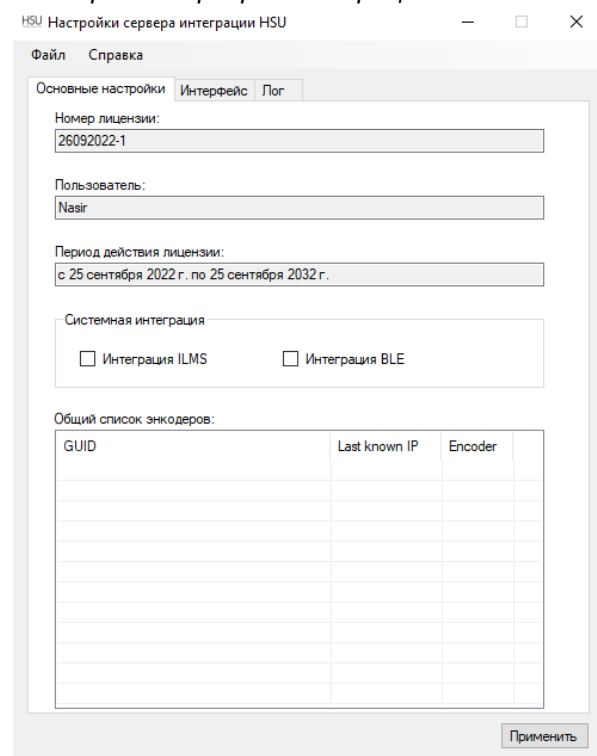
HSU Настройки сервера интеграции HSU

Файл Справка

Основные настройки | Интерфейс | Лог

Номер лицензии:

26092022-1

Пользователь:

Nasir

Период действия лицензии:

с 25 сентября 2022 г. по 25 сентября 2032 г.

Системная интеграция

Интеграция ILMS

Интеграция BLE

Общий список энкодеров:

| GUID | Last known IP | Encoder |
|---|---|---|

Применить